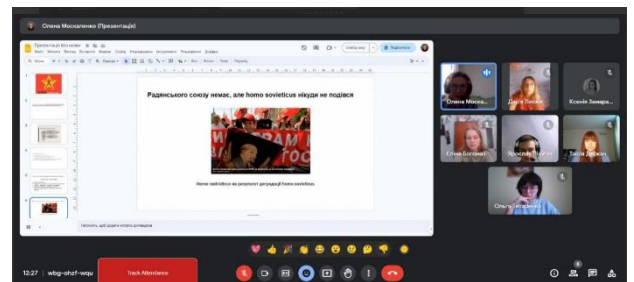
Олена Москаленко (Презентація)

Презентація без назви

Радянського союзу немає, але homo sovieticus нікуди не подівся

Homo sovieticus як результат деградації homo sapiens

Натисніть, щоб додати нотатки доповідача

Олена Моска...

Дарія Левк...

Ксенія Заварз...

Юлія Богома...

Ярослав Чорн...

Тетяна Дерка...

Ольга Гаценко

12:27 | wbg-ohzf-wqu

Track Attendance